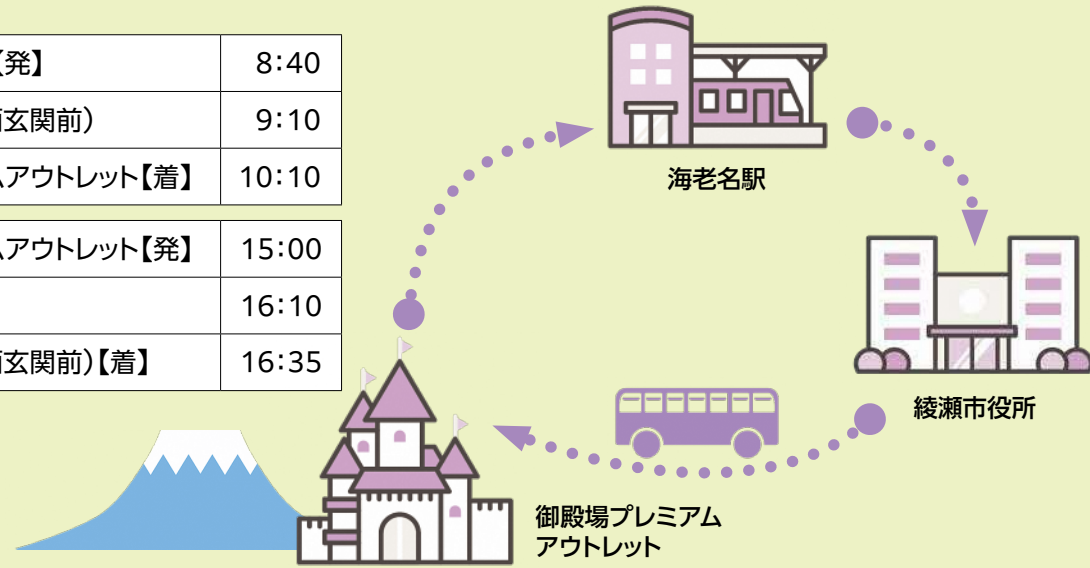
| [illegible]【発】 | 8:40 |
|---|---|
| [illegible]玄関前) | 9:10 |
| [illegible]アウトレット【着】 | 10:10 |

| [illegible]アウトレット【発】 | 15:00 |
|---|---|
| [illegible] | 16:10 |
| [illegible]玄関前)【着】 | 16:35 |

海老名駅

綾瀬市役所

御殿場プレミアム
アウトレット